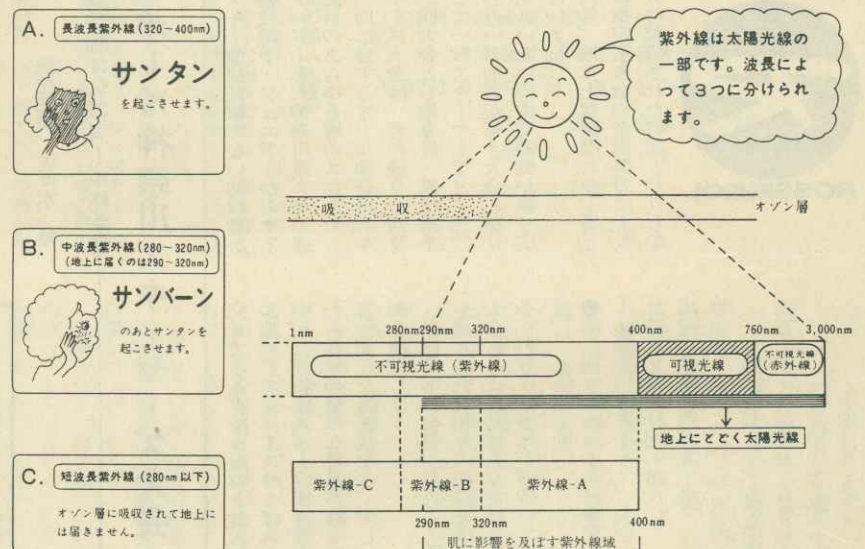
A. 長波長紫外線（320～400nm）

サンタン

を起こさせます。

B. 中波長紫外線（280～320nm）
（地上に届くのは290～320nm）

サンバーン

のあとサンタンを起こさせます。

C. 短波長紫外線（280nm以下）

オゾン層に吸収されて地上には届きません。

紫外線は太陽光線の一部です。波長によって3つに分けられます。

吸　収

オゾン層

1nm

280nm

290nm

320nm

400nm

760nm

3,000nm

不可視光線（紫外線）

可視光線

不可視光線（赤外線）

地上にとどく太陽光線

紫外線-C

紫外線-B

紫外線-A

290nm

320nm

400nm

肌に影響を及ぼす紫外線域